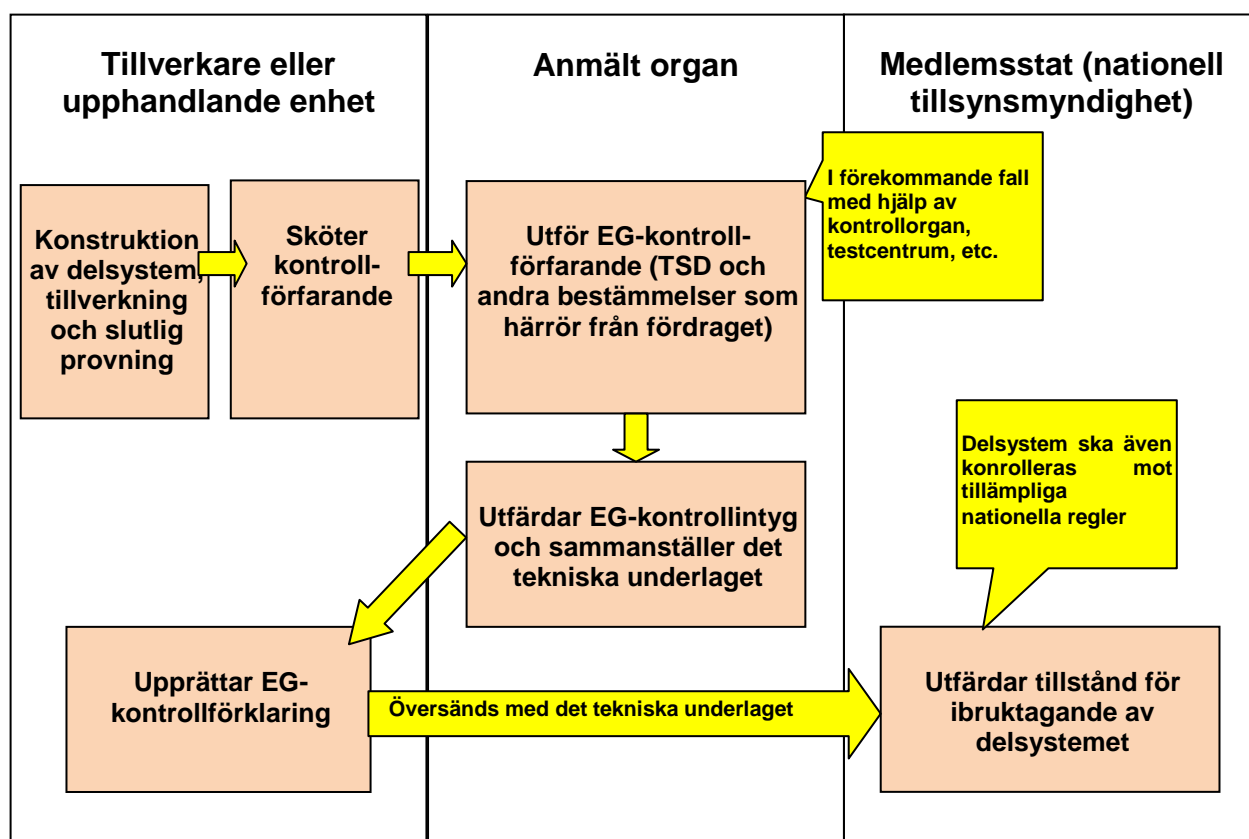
Tillverkare eller upphandlande enhet

Anmält organ

Medlemsstat (nationell tillsynsmyndighet)

Konstruktion av delsystem, tillverkning och slutlig provning

Sköter kontrollförfarande

Utför EG-kontrollförfarande (TSD och andra bestämmelser som härrör från fördraget)

I förekommande fall med hjälp av kontrollorgan, testcentrum, etc.

Delsystem ska även konrolleras mot tillämpliga nationella regler

Utfärdar EG-kontrollintyg och sammanställer det tekniska underlaget

Upprättar EG-kontrollförklaring

Översänds med det tekniska underlaget

Utfärdar tillstånd för ibruktagande av delsystemet